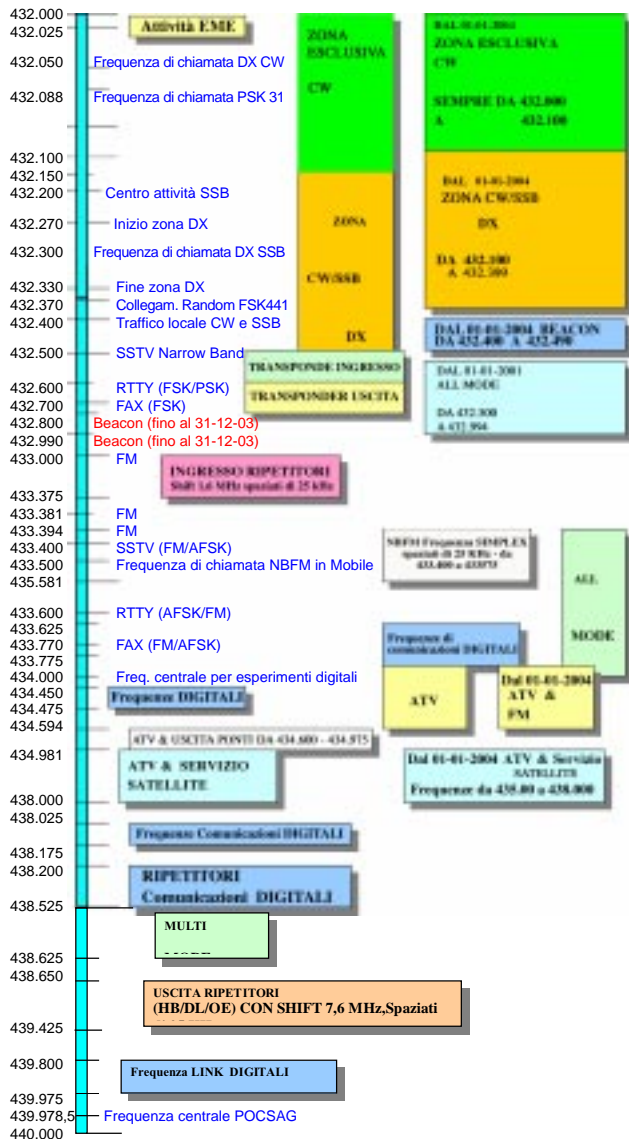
432.000
432.025
432.050
432.088
432.100
432.150
432.200
432.270
432.300
432.330
432.370
432.400
432.500
432.600
432.700
432.800
432.990
433.000
433.375
433.381
433.394
433.400
433.500
435.581
433.600
433.625
433.770
433.775
434.000
434.450
434.475
434.594
434.981
438.000
438.025
438.175
438.200
438.525
438.625
438.650
439.425
439.800
439.975
439.978,5
440.000

Attività EME
Frequenza di chiamata DX CW
Frequenza di chiamata PSK 31
Centro attività SSB
Inizio zona DX
Frequenza di chiamata DX SSB
Fine zona DX
Collegam. Random FSK441
Traffico locale CW e SSB
SSTV Narrow Band
RTTY (FSK/PSK)
FAX (FSK)
Beacon (fino al 31-12-03)
Beacon (fino al 31-12-03)
FM
FM
FM
SSTV (FM/AFSK)
Frequenza di chiamata NBFM in Mobile
RTTY (AFSK/FM)
FAX (FM/AFSK)
Freq. centrale per esperimenti digitali
Frequenze DIGITALI
ATV & USCITA PONTI DA 434.600 - 434.975
ATV & SERVIZIO SATELLITE
Frequenze Comunicazioni DIGITALI
RIPETTITORI Comunicazioni DIGITALI
MULTI MODE
USCITA RIPETITORI (HB/DL/OE) CON SHIFT 7,6 MHz,Spaziati
Frequenza LINK DIGITALI
Frequenza centrale POCSAG

ZONA ESCLUSIVA CW
ZONA CW/SSB DX

DAL 01-01-2004 ZONA ESCLUSIVA CW SEMPRE DA 432.000 A 432.100
DAL 01-01-2004 ZONA CW/SSB DX DA 432.100 A 432.399
DAL 01-01-2004 BEACON DA 432.400 A 432.490
TRANSPONDER INGRESSO
TRANSPONDER USCITA
DAL 01-01-2004 ALL MODE DA 432.500 A 432.994
INGRESSO RIPETITORI Shift 1,6 MHz spaziati di 25 kHz
NBFM Frequenze SIMPLEX spaziati di 25 KHz - da 433.400 a 433575
ALL MODE
Frequenze di comunicazioni DIGITALI
ATV
Dal 01-01-2004 ATV & FM
Dal 01-01-2004 ATV & Servizio SATELLITE Frequenze da 435.00 a 438.000